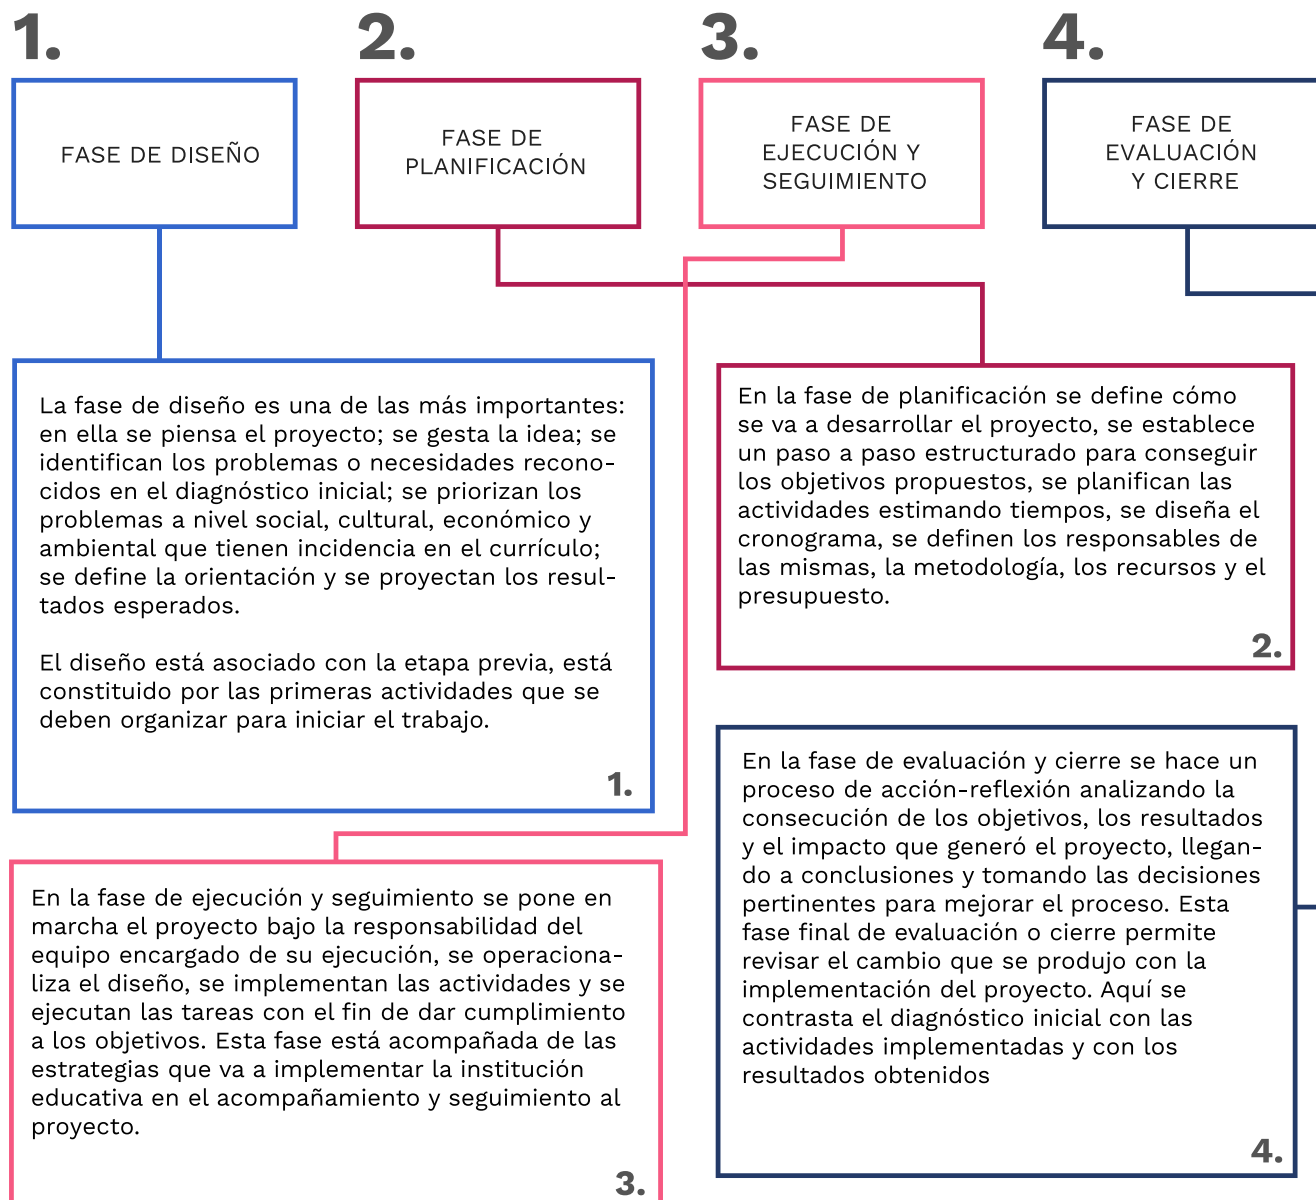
1.

FASE DE DISEÑO

2.

FASE DE PLANIFICACIÓN

3.

FASE DE EJECUCIÓN Y SEGUIMIENTO

4.

FASE DE EVALUACIÓN Y CIERRE

La fase de diseño es una de las más importantes: en ella se piensa el proyecto; se gesta la idea; se identifican los problemas o necesidades reconocidos en el diagnóstico inicial; se priorizan los problemas a nivel social, cultural, económico y ambiental que tienen incidencia en el currículo; se define la orientación y se proyectan los resultados esperados.

El diseño está asociado con la etapa previa, está constituido por las primeras actividades que se deben organizar para iniciar el trabajo.

1.

En la fase de planificación se define cómo se va a desarrollar el proyecto, se establece un paso a paso estructurado para conseguir los objetivos propuestos, se planifican las actividades estimando tiempos, se diseña el cronograma, se definen los responsables de las mismas, la metodología, los recursos y el presupuesto.

2.

En la fase de evaluación y cierre se hace un proceso de acción-reflexión analizando la consecución de los objetivos, los resultados y el impacto que generó el proyecto, llegando a conclusiones y tomando las decisiones pertinentes para mejorar el proceso. Esta fase final de evaluación o cierre permite revisar el cambio que se produjo con la implementación del proyecto. Aquí se contrasta el diagnóstico inicial con las actividades implementadas y con los resultados obtenidos

4.

En la fase de ejecución y seguimiento se pone en marcha el proyecto bajo la responsabilidad del equipo encargado de su ejecución, se operacionaliza el diseño, se implementan las actividades y se ejecutan las tareas con el fin de dar cumplimiento a los objetivos. Esta fase está acompañada de las estrategias que va a implementar la institución educativa en el acompañamiento y seguimiento al proyecto.

3.